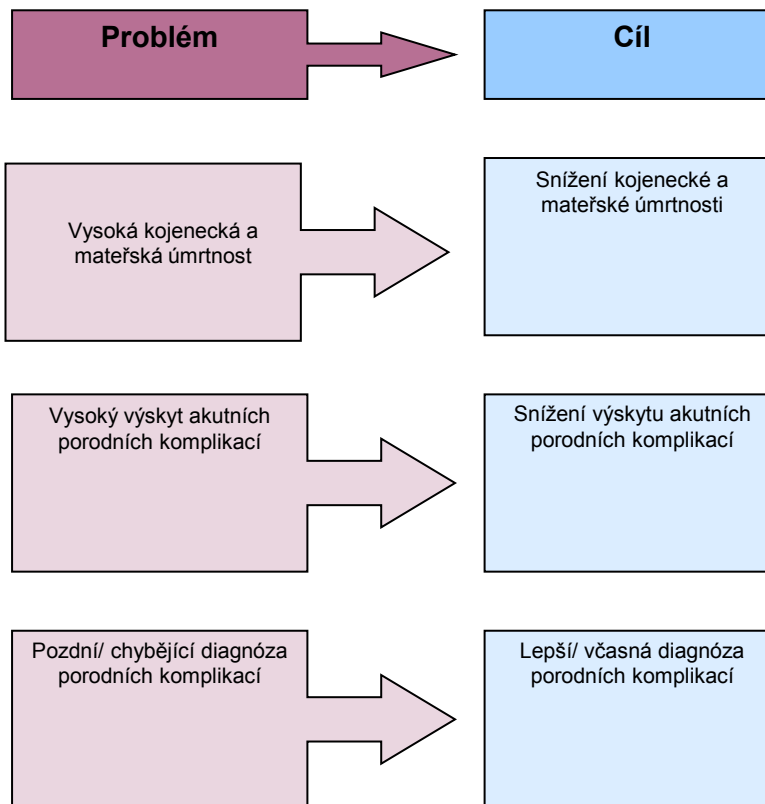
Problém

Cíl

Vysoká kojenecká a mateřská úmrtnost

Snížení kojenecké a mateřské úmrtnosti

Vysoký výskyt akutních porodních komplikací

Snížení výskytu akutních porodních komplikací

Pozdní/ chybějící diagnóza porodních komplikací

Lepší/ včasná diagnóza porodních komplikací